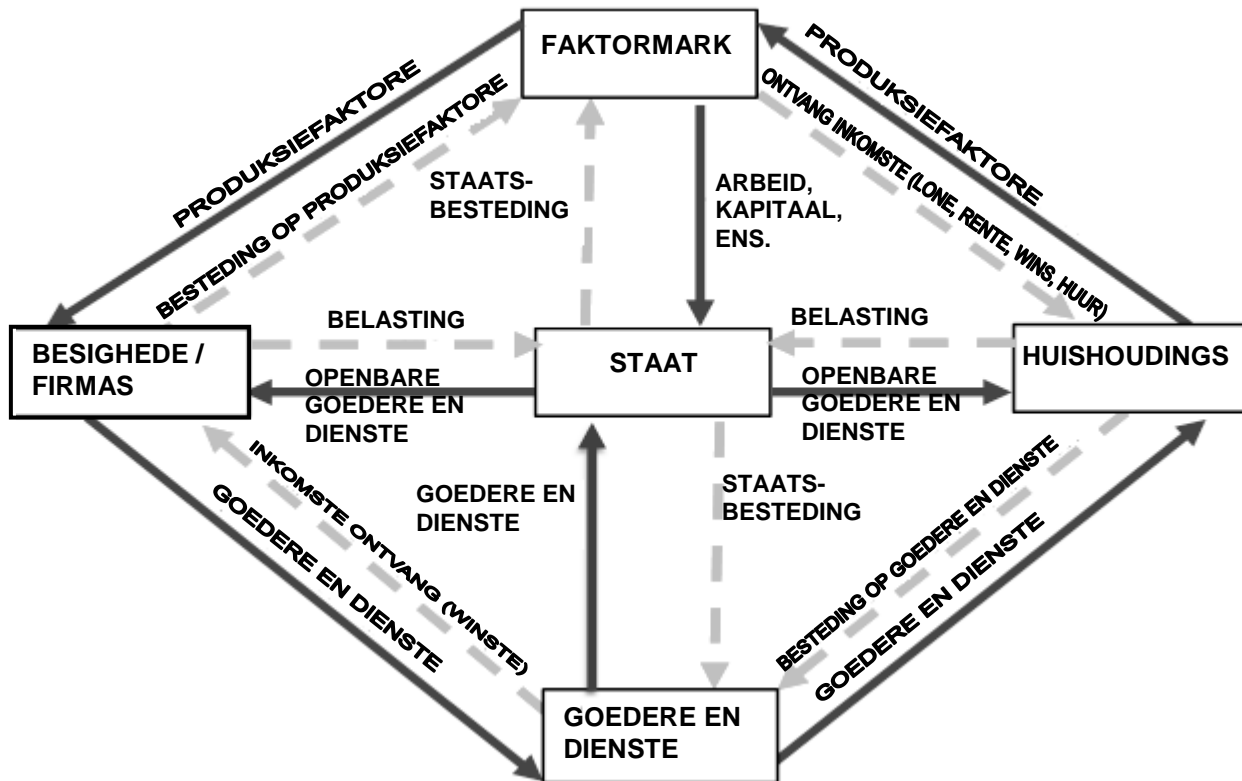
FAKTORMARK

PRODUKSIEFAKTORE

BESTEDING OP PRODUKSIEFAKTORE

STAATS-BESTEDING

ARBEID, KAPITAAL, ENS.

PRODUKSIEFAKTORE

ONTVANG INKOMSTE (LONE, RENTE, WINS, HUUR)

BESIGHEDE / FIRMAS

BELASTING

STAAT

BELASTING

HUISHOUDINGS

OPENBARE GOEDERE EN DIENSTE

OPENBARE GOEDERE EN DIENSTE

INKOMSTE ONTVANG (WINSTE)

GOEDERE EN DIENSTE

GOEDERE EN DIENSTE

STAATS-BESTEDING

BESTEDING OP GOEDERE EN DIENSTE

GOEDERE EN DIENSTE

GOEDERE EN DIENSTE